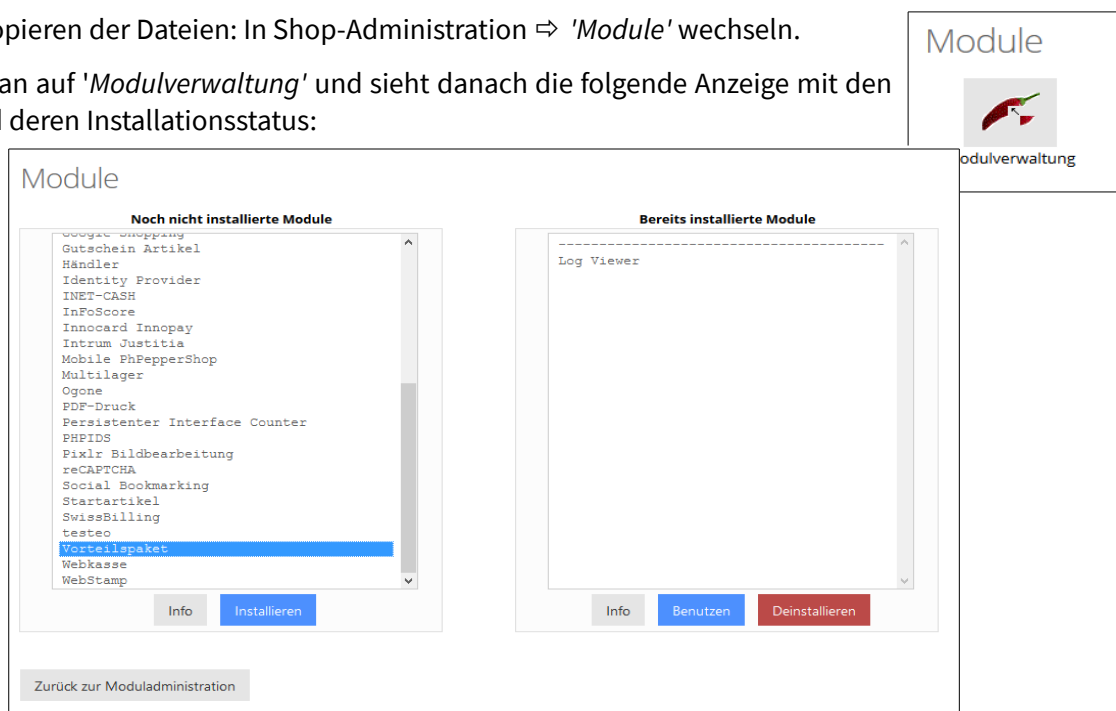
opieren der Dateien: In Shop-Administration ⇨ *'Module'* wechseln.

an auf '*Modulverwaltung'* und sieht danach die folgende Anzeige mit den l deren Installationsstatus:

Module

odulverwaltung

Module

Noch nicht installierte Module

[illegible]
Gutschein Artikel
Händler
Identity Provider
INET-CASH
InFoScore
Innocard Innopay
Intrum Justitia
Mobile PhPepperShop
Multilager
Ogone
PDF-Druck
Persistenter Interface Counter
PHPIDS
Pixlr Bildbearbeitung
reCAPTCHA
Social Bookmarking
Startartikel
SwissBilling
testeo
Vorteilspaket
Webkasse
WebStamp

Info | Installieren

Bereits installierte Module

----------------------------------------
Log Viewer

Info | Benutzen | Deinstallieren

Zurück zur Moduladministration